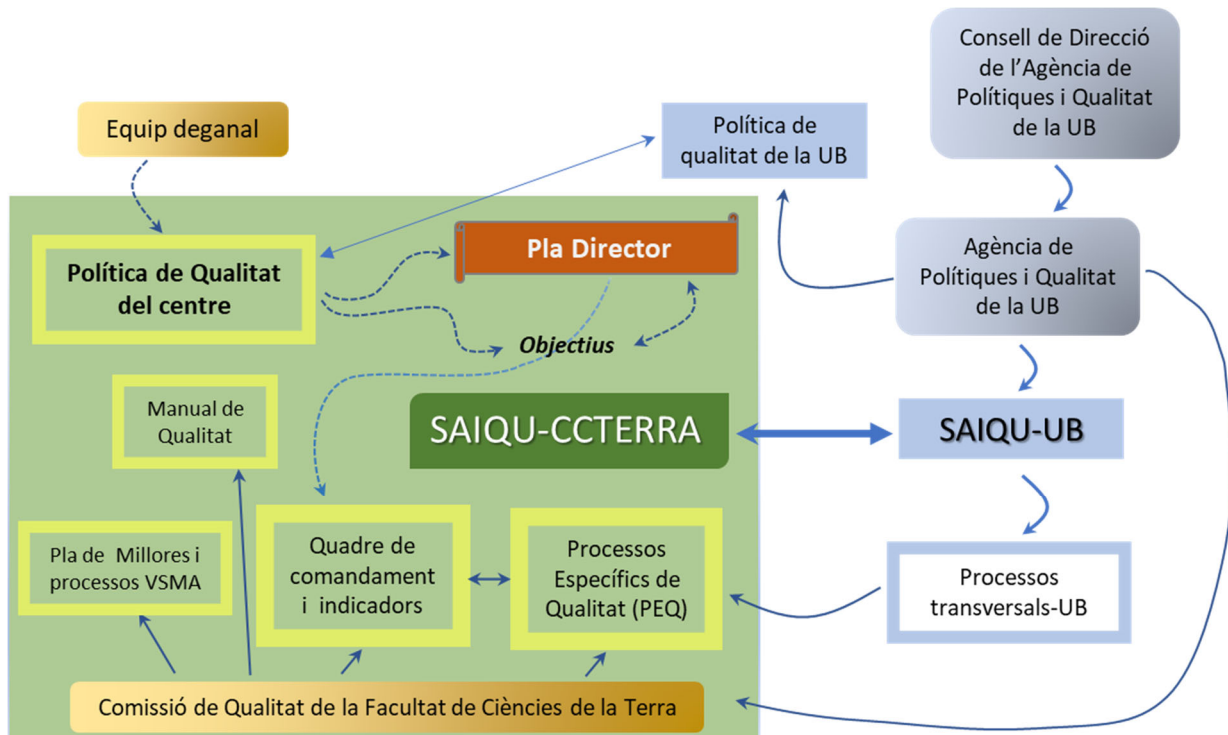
Consell de Direcció de l'Agència de Polítiques i Qualitat de la UB

Equip deganal

Política de qualitat de la UB

Política de Qualitat del centre

Pla Director

Agència de Polítiques i Qualitat de la UB

Objectius

Manual de Qualitat

SAIQU-CCTERRA

SAIQU-UB

Pla de Millores i processos VSMA

Quadre de comandament i indicadors

Processos Específics de Qualitat (PEQ)

Processos transversals-UB

Comissió de Qualitat de la Facultat de Ciències de la Terra